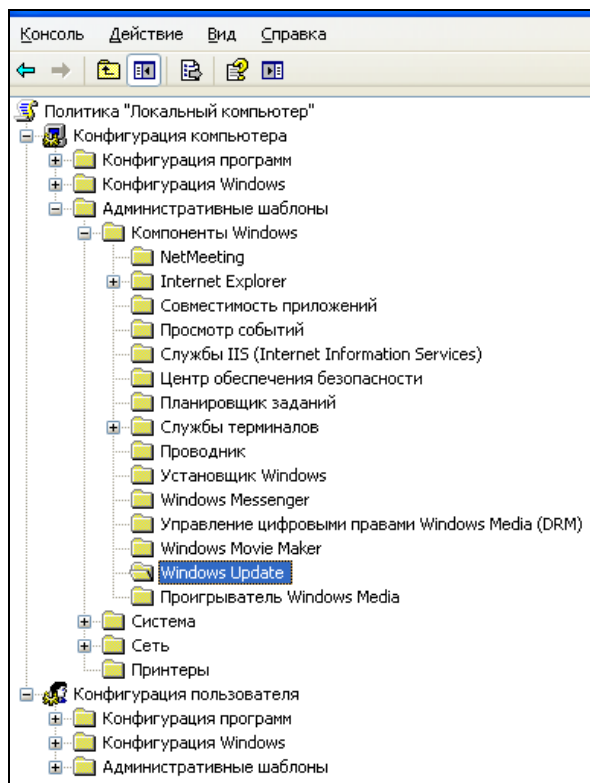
Консоль Действие Вид Справка

Политика "Локальный компьютер"
Конфигурация компьютера
Конфигурация программ
Конфигурация Windows
Административные шаблоны
Компоненты Windows
NetMeeting
Internet Explorer
Совместимость приложений
Просмотр событий
Службы IIS (Internet Information Services)
Центр обеспечения безопасности
Планировщик заданий
Службы терминалов
Проводник
Установщик Windows
Windows Messenger
Управление цифровыми правами Windows Media (DRM)
Windows Movie Maker
Windows Update
Проигрыватель Windows Media
Система
Сеть
Принтеры
Конфигурация пользователя
Конфигурация программ
Конфигурация Windows
Административные шаблоны